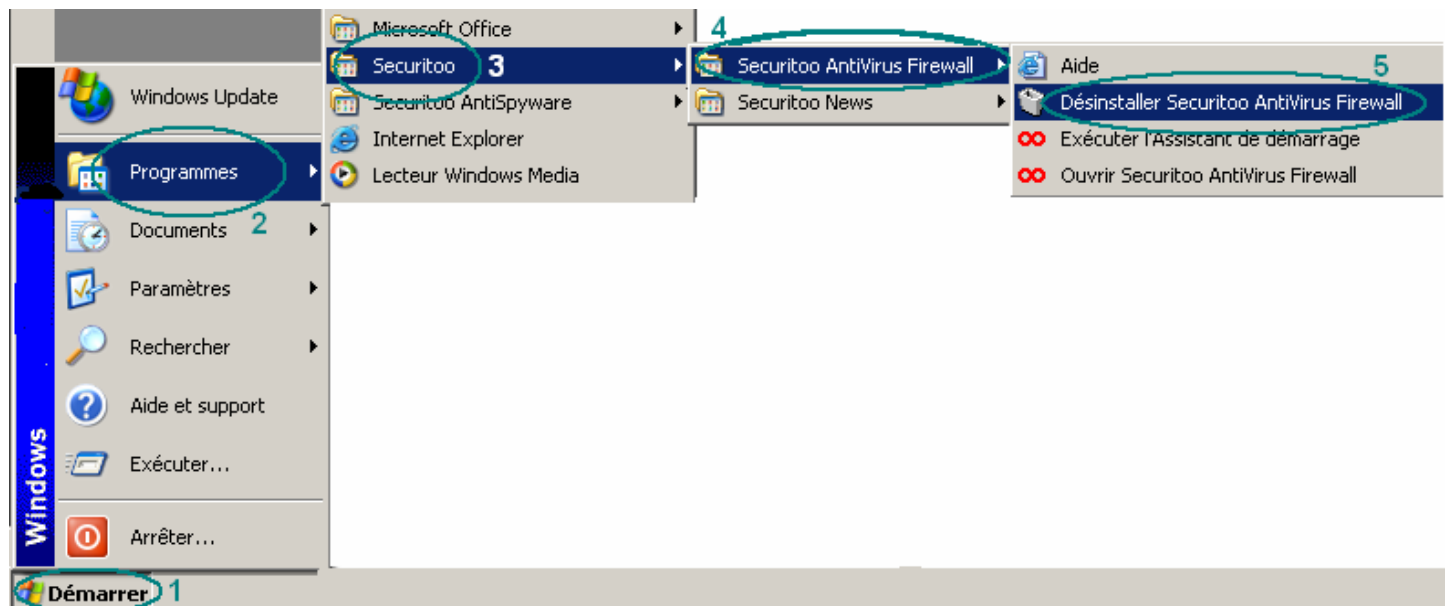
Windows Update

Programmes 2

Documents

Paramètres

Rechercher

Aide et support

Exécuter...

Arrêter...

Windows

Démarrer 1

Microsoft Office

Securitoo 3

Securitoo AntiSpyware

Internet Explorer

Lecteur Windows Media

4

Securitoo AntiVirus Firewall

Securitoo News

Aide 5

Désinstaller Securitoo AntiVirus Firewall

Exécuter l'Assistant de démarrage

Ouvrir Securitoo AntiVirus Firewall